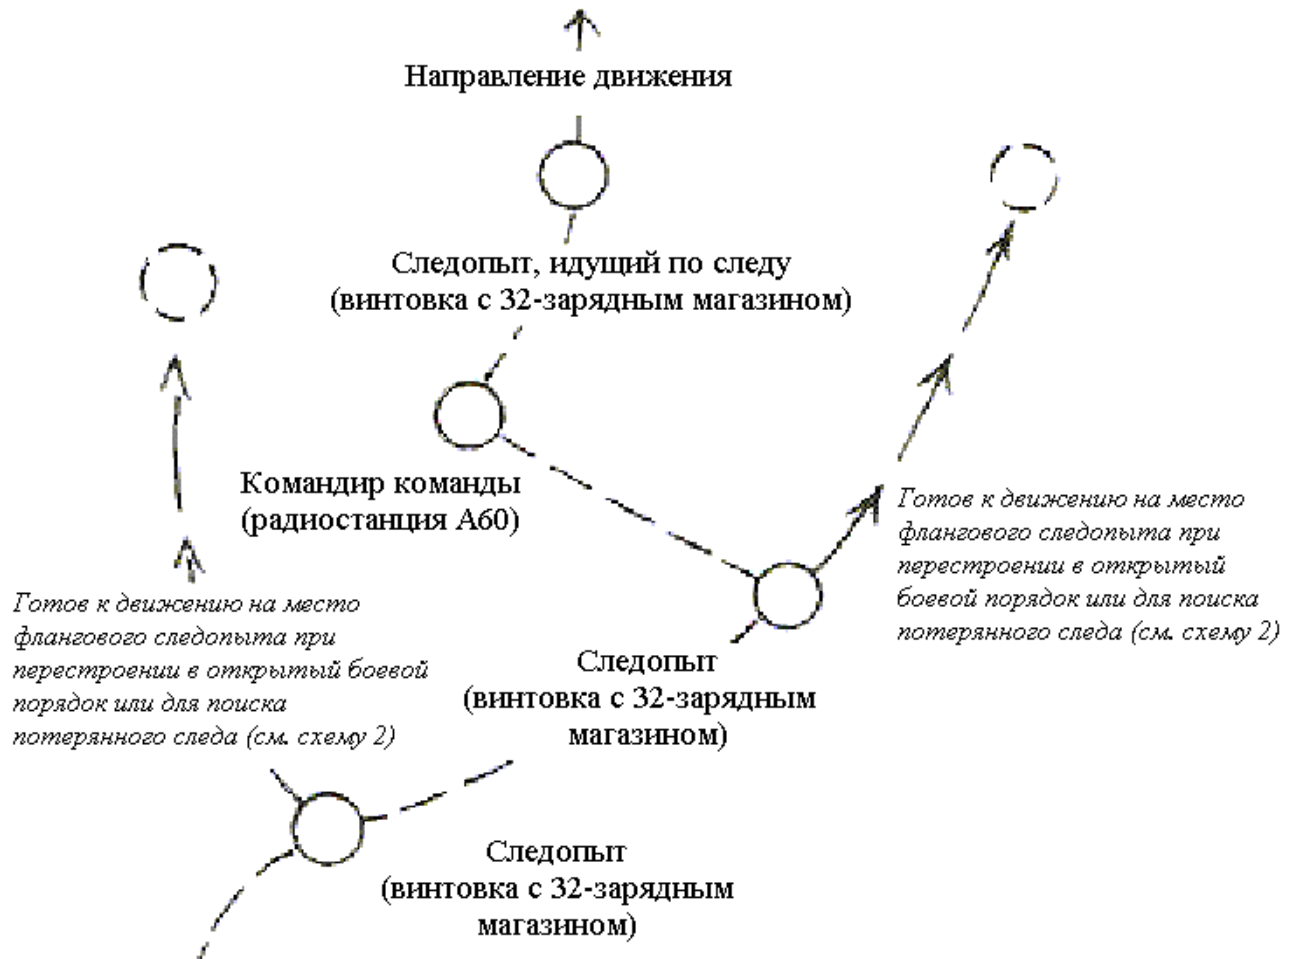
Направление движения

Следопыт, идущий по следу (винтовка с 32-зарядным магазином)

Командир команды (радиостанция А60)

Готов к движению на место флангового следопыта при перестроении в открытый боевой порядок или для поиска потерянного следа (см. схему 2)

Готов к движению на место флангового следопыта при перестроении в открытый боевой порядок или для поиска потерянного следа (см. схему 2)

Следопыт (винтовка с 32-зарядным магазином)

Следопыт (винтовка с 32-зарядным магазином)